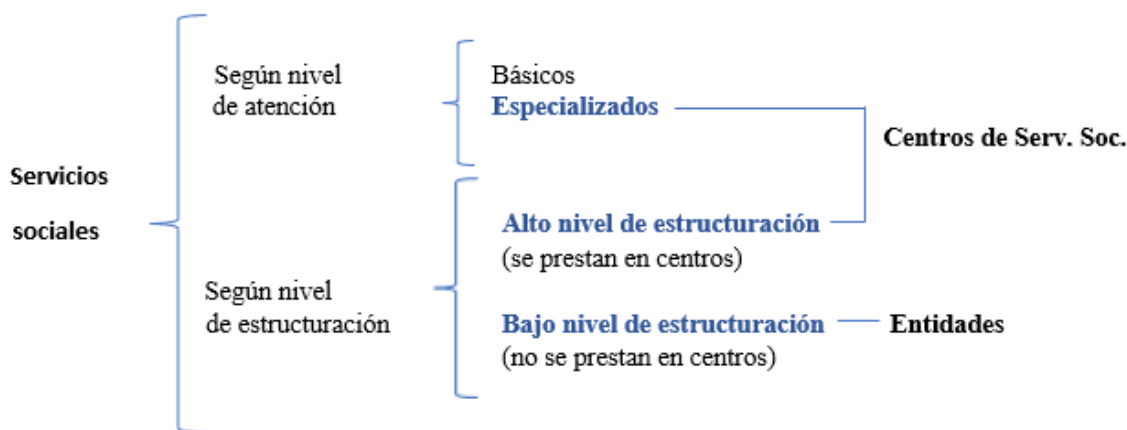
Servicios sociales

Según nivel de atención

Básicos
Especializados

Centros de Serv. Soc.

Según nivel de estructuración

Alto nivel de estructuración
(se prestan en centros)

Bajo nivel de estructuración
(no se prestan en centros)

Entidades